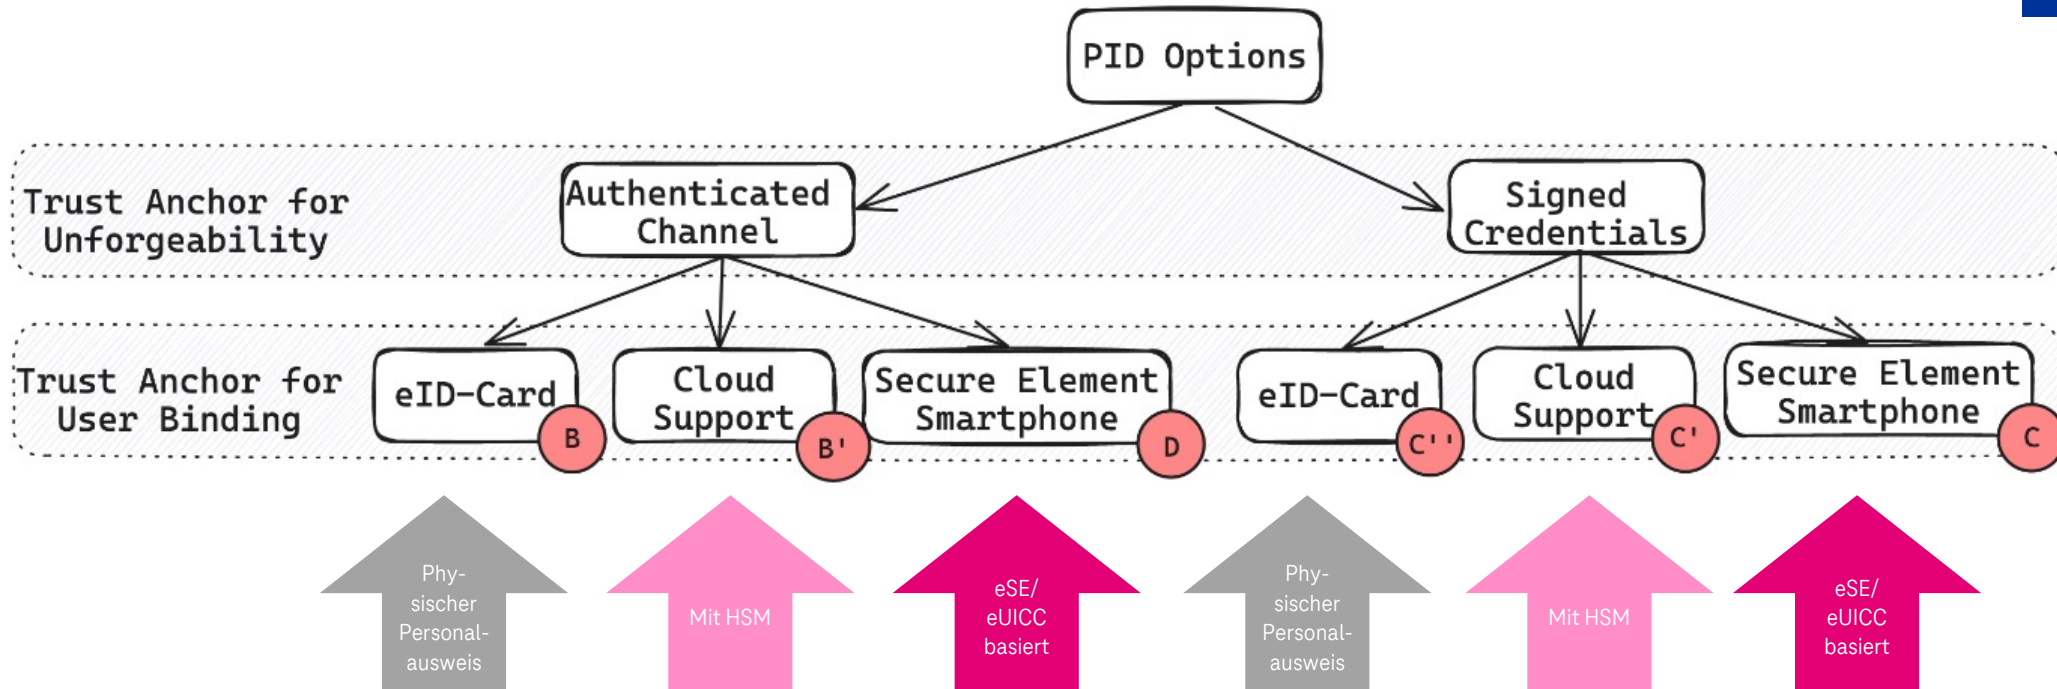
PID Options

Trust Anchor for Unforgeability

Authenticated Channel

Signed Credentials

Trust Anchor for User Binding

eID-Card
B

Cloud Support
B'

Secure Element Smartphone
D

eID-Card
C''

Cloud Support
C'

Secure Element Smartphone
C

Physischer Personalausweis

Mit HSM

eSE/ eUICC basiert

Physischer Personalausweis

Mit HSM

eSE/ eUICC basiert